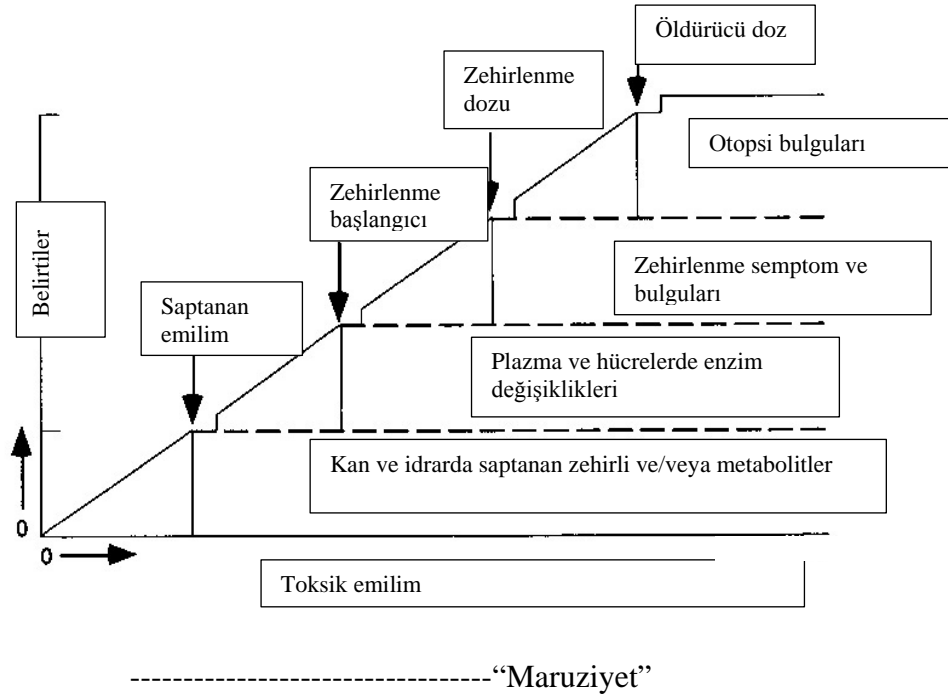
Öldürücü doz

Zehirlenme dozu

Otopsi bulguları

Zehirlenme başlangıcı

Belirtiler

Zehirlenme semptom ve bulguları

Saptanan emilim

Plazma ve hücrelerde enzim değişiklikleri

Kan ve idrarda saptanan zehirli ve/veya metabolitler

0

0

Toksik emilim

----------------------------------“Maruziyet”